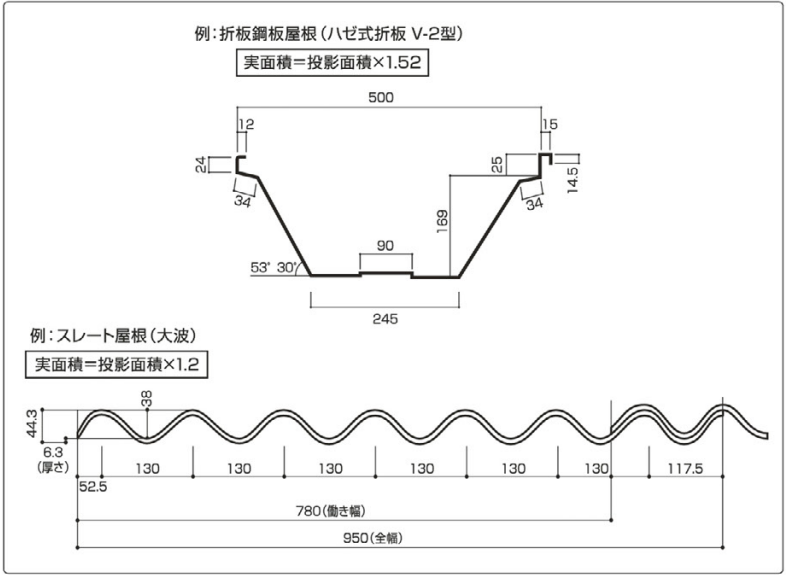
例：折板鋼板屋根（ハゼ式折板 V-2型）

実面積＝投影面積×1.52

500

12

15

24

25

14.5

34

34

169

90

53° 30'

245

例：スレート屋根（大波）

実面積＝投影面積×1.2

44.3

38

6.3
（厚さ）

130

130

130

130

130

130

117.5

52.5

780（働き幅）

950（全幅）